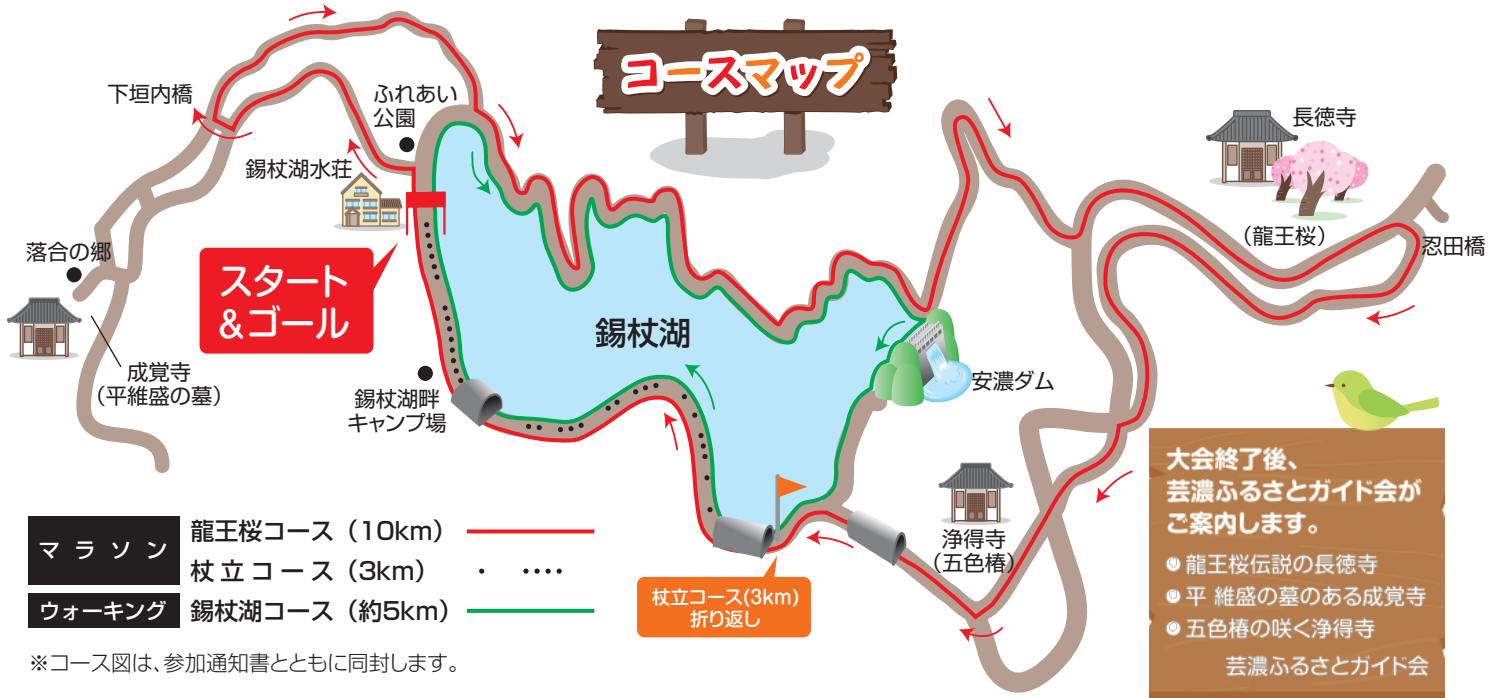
コースマップ

下垣内橋

ふれあい公園

錫杖湖水荘

落合の郷

スタート＆ゴール

成覚寺
（平維盛の墓）

錫杖湖畔キャンプ場

錫杖湖

安濃ダム

長徳寺

（龍王桜）

忍田橋

浄得寺
（五色椿）

杖立コース(3km)
折り返し

| マラソン | 龍王桜コース（10km） |
|---|---|
| | 杖立コース（3km） |
| ウォーキング | 錫杖湖コース（約5km） |

※コース図は、参加通知書とともに同封します。

大会終了後、
芸濃ふるさとガイド会が
ご案内します。

龍王桜伝説の長徳寺
平 維盛の墓のある成覚寺
五色椿の咲く浄得寺

芸濃ふるさとガイド会